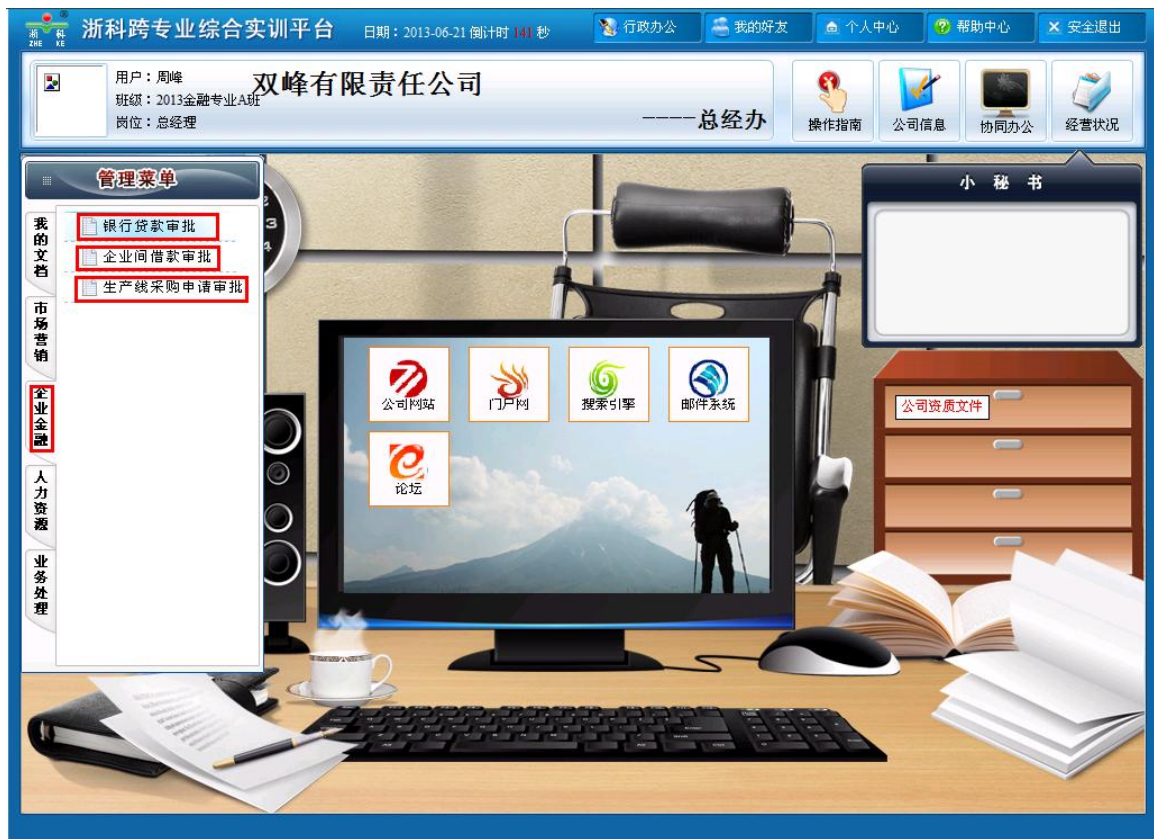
浙科 ZHE KE 浙科跨专业综合实训平台 日期：2013-06-21 倒计时 141 秒

行政办公 我的好友 个人中心 帮助中心 安全退出

用户：周峰
班级：2013金融专业A班
岗位：总经理

双峰有限责任公司

----总经办

操作指南 公司信息 协同办公 经营状况

管理菜单

我的文档
市场营销
企业金融
人力资源
业务处理

银行贷款审批
企业间借款审批
生产线采购申请审批

小 秘 书

公司网站 门户网 搜索引擎 邮件系统 论坛

公司资质文件